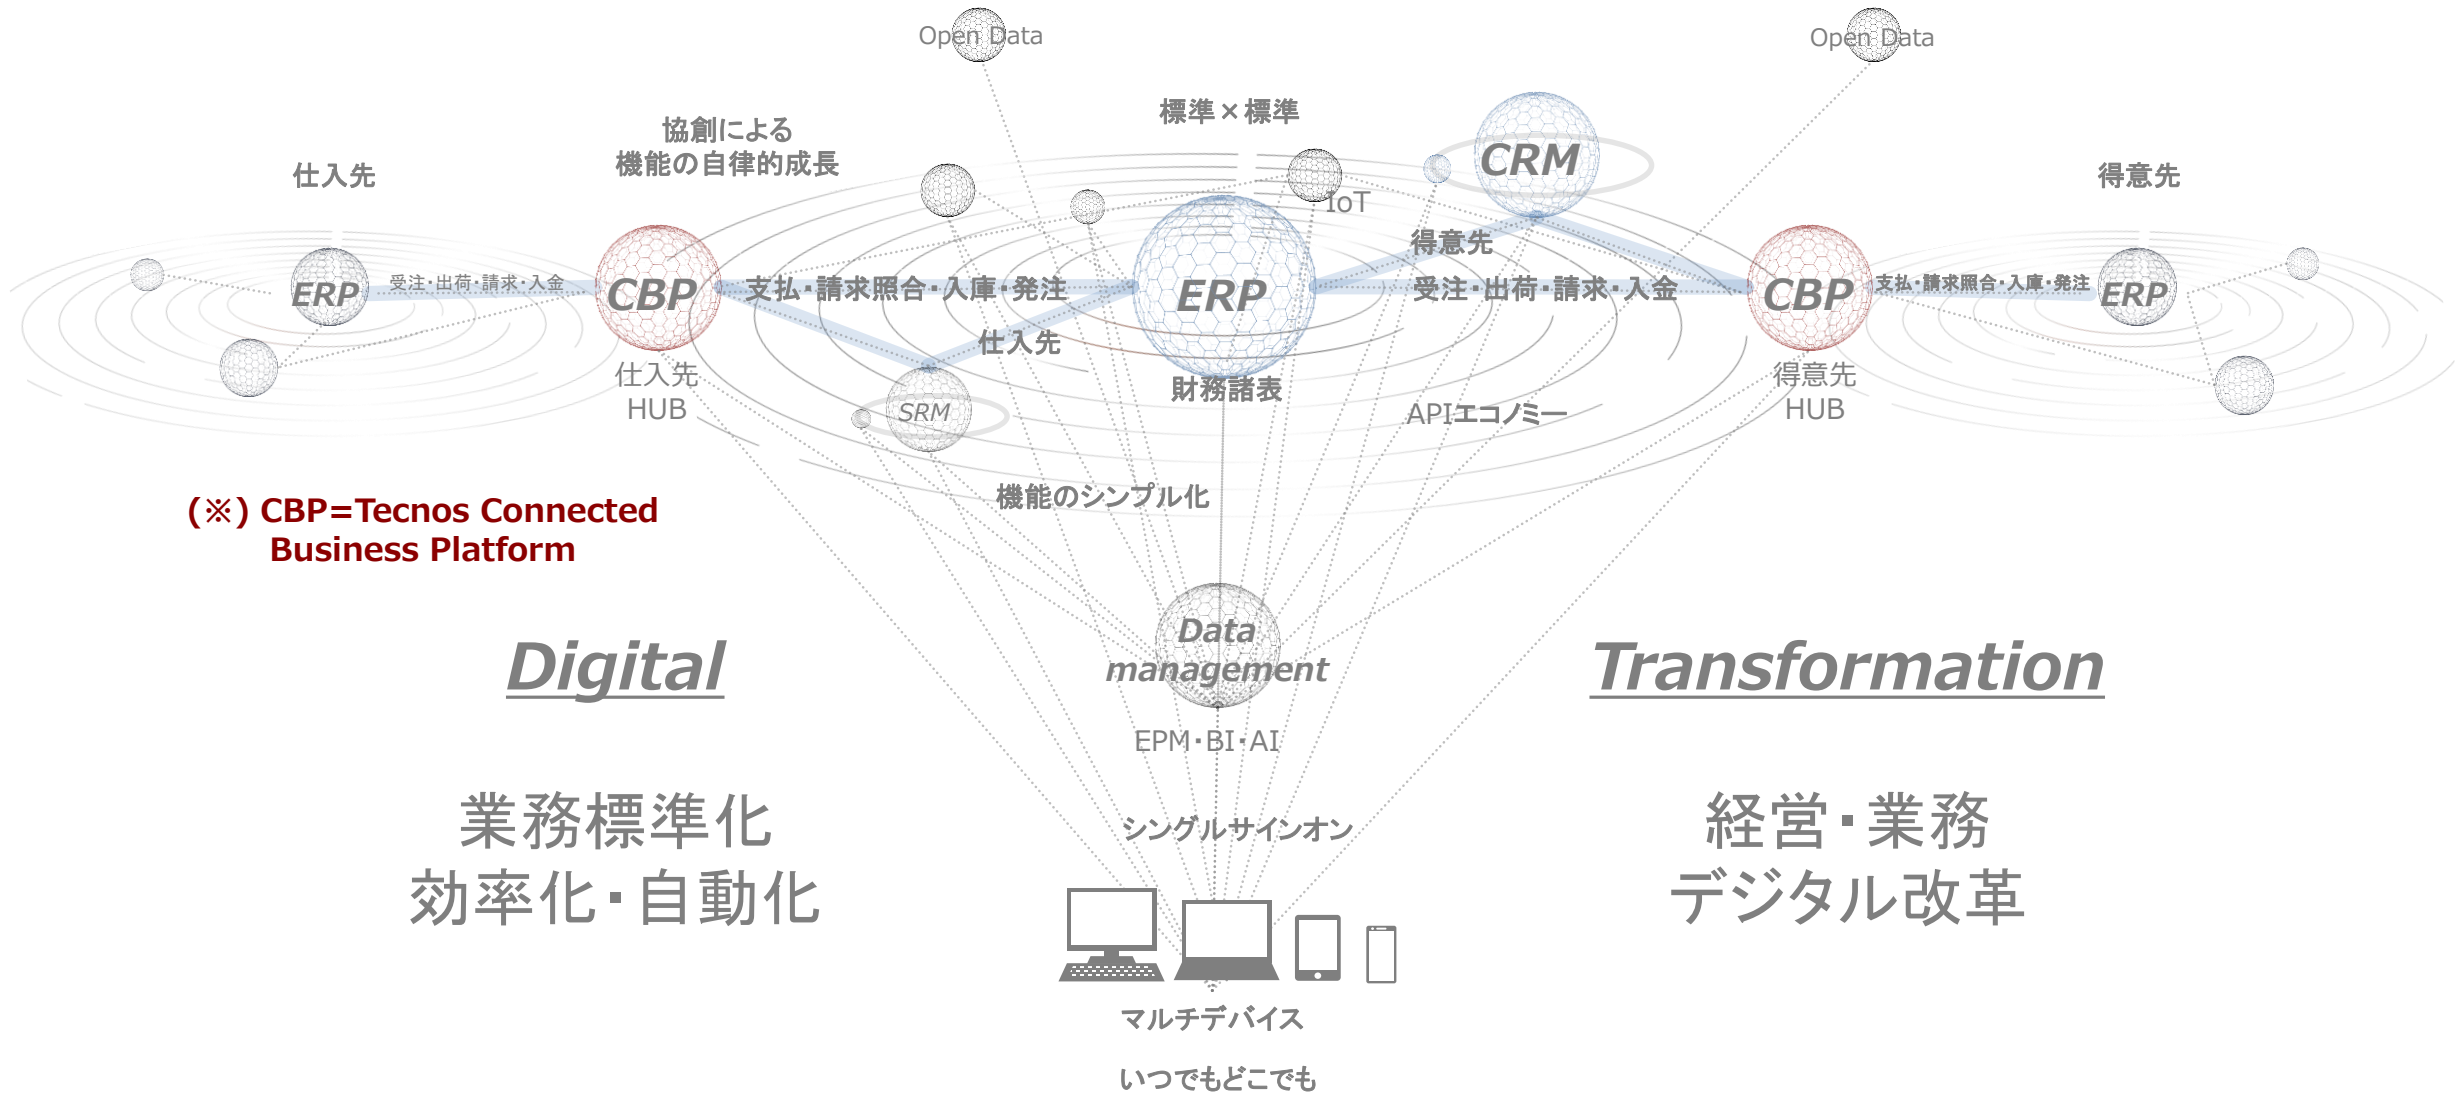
Open Data

Open Data

標準×標準

協創による
機能の自律的成長

仕入先

CRM

IoT

得意先

得意先

ERP

受注･出荷･請求･入金

CBP

支払･請求照合･入庫･発注

ERP

受注･出荷･請求･入金

CBP

支払･請求照合･入庫･発注

ERP

仕入先

仕入先
HUB

SRM

財務諸表

APIエコノミー

得意先
HUB

機能のシンプル化

(※) CBP=Tecnos Connected
Business Platform

Data
management

Digital

Transformation

EPM･BI･AI

業務標準化
効率化･自動化

シングルサインオン

経営･業務
デジタル改革

マルチデバイス

いつでもどこでも